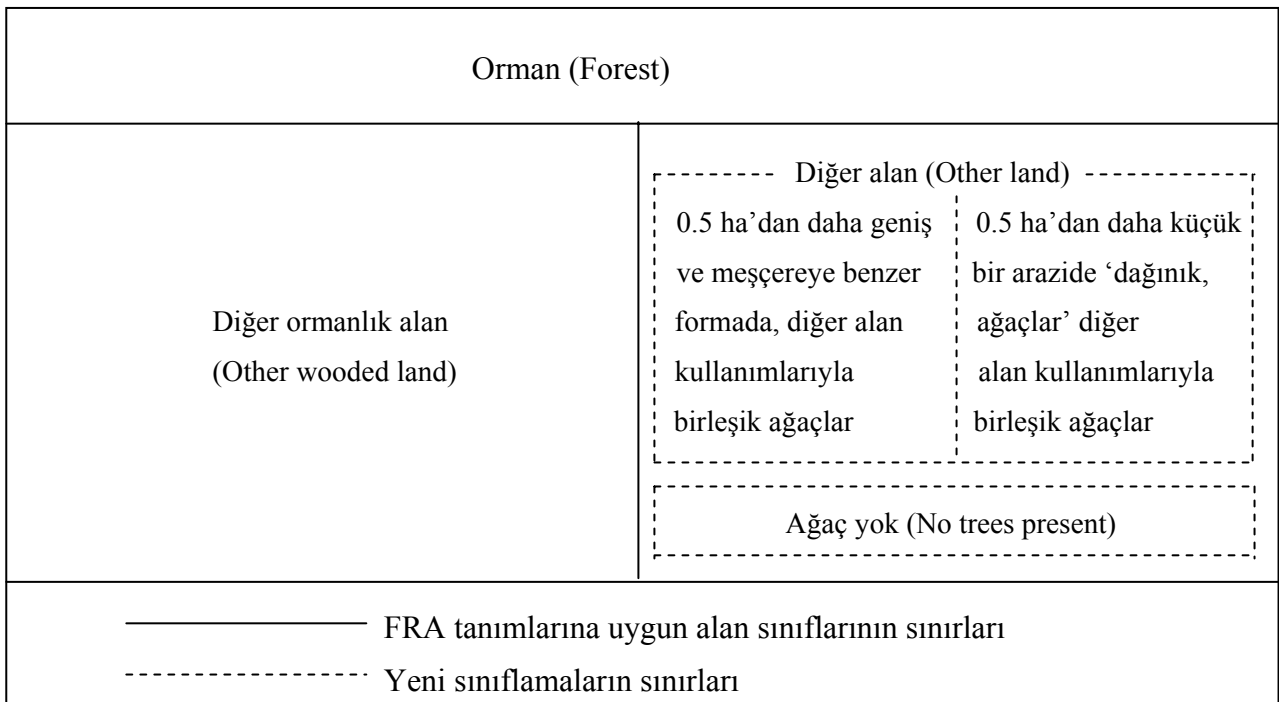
Orman (Forest)

Diğer ormanlık alan (Other wooded land)

Diğer alan (Other land)

0.5 ha'dan daha geniş ve meşçereye benzer formada, diğer alan kullanımlarıyla birleşik ağaçlar

0.5 ha'dan daha küçük bir arazide 'dağınık, ağaçlar' diğer alan kullanımlarıyla birleşik ağaçlar

Ağaç yok (No trees present)

FRA tanımlarına uygun alan sınıflarının sınırları

Yeni sınıflamaların sınırları